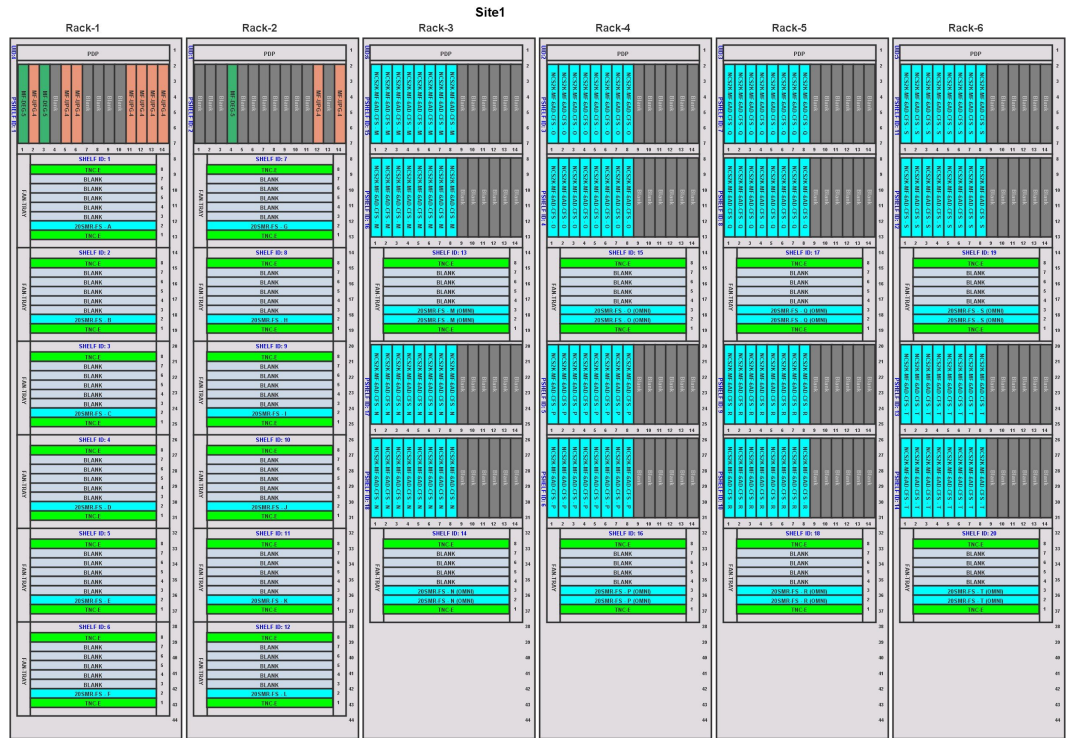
Site1

Rack-1

PDP

SHELF ID: 1
TNC-E
BLANK
BLANK
BLANK
BLANK
BLANK
20SMF-FS - A
TNC-E

SHELF ID: 2
TNC-E
BLANK
BLANK
BLANK
BLANK
BLANK
20SMF-FS - B
TNC-E

SHELF ID: 3
TNC-E
BLANK
BLANK
BLANK
BLANK
BLANK
20SMF-FS - C
TNC-E

SHELF ID: 4
TNC-E
BLANK
BLANK
BLANK
BLANK
BLANK
20SMF-FS - D
TNC-E

SHELF ID: 5
TNC-E
BLANK
BLANK
BLANK
BLANK
BLANK
20SMF-FS - E
TNC-E

SHELF ID: 6
TNC-E
BLANK
BLANK
BLANK
BLANK
BLANK
20SMF-FS - F
TNC-E

Rack-2

PDP

SHELF ID: 7
TNC-E
BLANK
BLANK
BLANK
BLANK
BLANK
20SMF-FS - G
TNC-E

SHELF ID: 8
TNC-E
BLANK
BLANK
BLANK
BLANK
BLANK
20SMF-FS - H
TNC-E

SHELF ID: 9
TNC-E
BLANK
BLANK
BLANK
BLANK
BLANK
20SMF-FS - I
TNC-E

SHELF ID: 10
TNC-E
BLANK
BLANK
BLANK
BLANK
BLANK
20SMF-FS - J
TNC-E

SHELF ID: 11
TNC-E
BLANK
BLANK
BLANK
BLANK
BLANK
20SMF-FS - K
TNC-E

SHELF ID: 12
TNC-E
BLANK
BLANK
BLANK
BLANK
BLANK
20SMF-FS - L
TNC-E

Rack-3

PDP

SHELF ID: 13
TNC-E
BLANK
BLANK
BLANK
BLANK
20SMF-FS - M (OMNI)
20SMF-FS - M (OMNI)
TNC-E

SHELF ID: 14
TNC-E
BLANK
BLANK
BLANK
BLANK
20SMF-FS - N (OMNI)
20SMF-FS - N (OMNI)
TNC-E

Rack-4

PDP

SHELF ID: 15
TNC-E
BLANK
BLANK
BLANK
BLANK
20SMF-FS - O (OMNI)
20SMF-FS - O (OMNI)
TNC-E

SHELF ID: 16
TNC-E
BLANK
BLANK
BLANK
BLANK
20SMF-FS - P (OMNI)
20SMF-FS - P (OMNI)
TNC-E

Rack-5

PDP

SHELF ID: 17
TNC-E
BLANK
BLANK
BLANK
BLANK
20SMF-FS - Q (OMNI)
20SMF-FS - Q (OMNI)
TNC-E

SHELF ID: 18
TNC-E
BLANK
BLANK
BLANK
BLANK
20SMF-FS - R (OMNI)
20SMF-FS - R (OMNI)
TNC-E

Rack-6

PDP

SHELF ID: 19
TNC-E
BLANK
BLANK
BLANK
BLANK
20SMF-FS - S (OMNI)
20SMF-FS - S (OMNI)
TNC-E

SHELF ID: 20
TNC-E
BLANK
BLANK
BLANK
BLANK
20SMF-FS - T (OMNI)
20SMF-FS - T (OMNI)
TNC-E

FAN TRAY